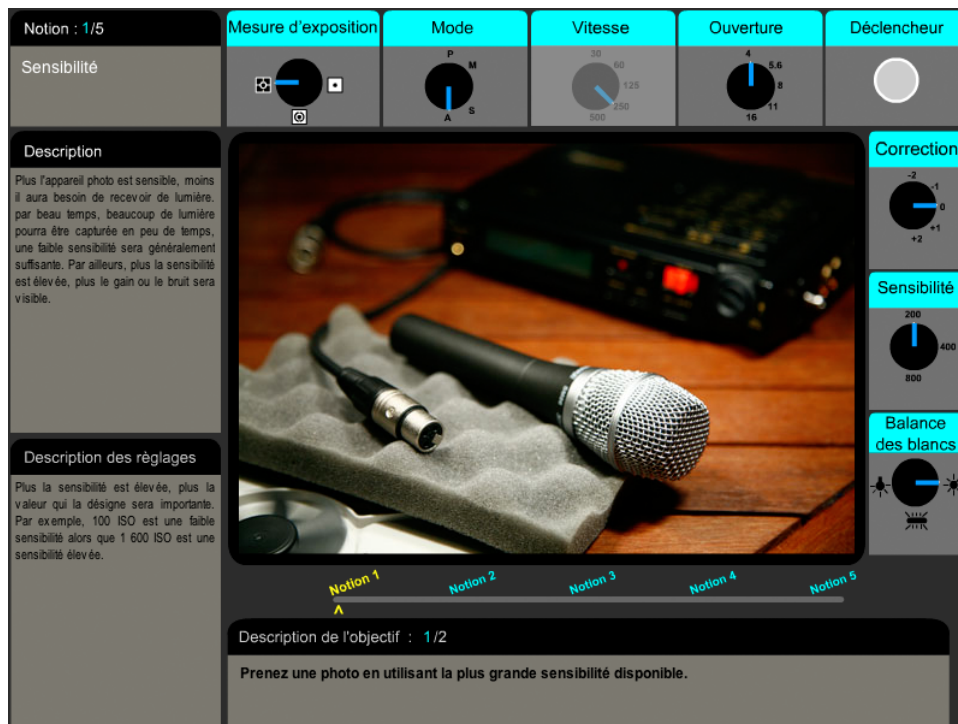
Notion : 1/5

Sensibilité

Mesure d'exposition

Mode

P
M
A
S

Vitesse

30
60
125
250
500

Ouverture

4
5.6
8
11
16

Déclencheur

Description

Plus l'appareil photo est sensible, moins il aura besoin de recevoir de lumière. par beau temps, beaucoup de lumière pourra être capturée en peu de temps, une faible sensibilité sera généralement suffisante. Par ailleurs, plus la sensibilité est élevée, plus le gain ou le bruit sera visible.

Description des règlages

Plus la sensibilité est élevée, plus la valeur qui la désigne sera importante. Par exemple, 100 ISO est une faible sensibilité alors que 1 600 ISO est une sensibilité élevée.

Correction

-2
-1
0
+1
+2

Sensibilité

200
400
800

Balance des blancs

Notion 1
Notion 2
Notion 3
Notion 4
Notion 5

Description de l'objectif : 1/2

Prenez une photo en utilisant la plus grande sensibilité disponible.